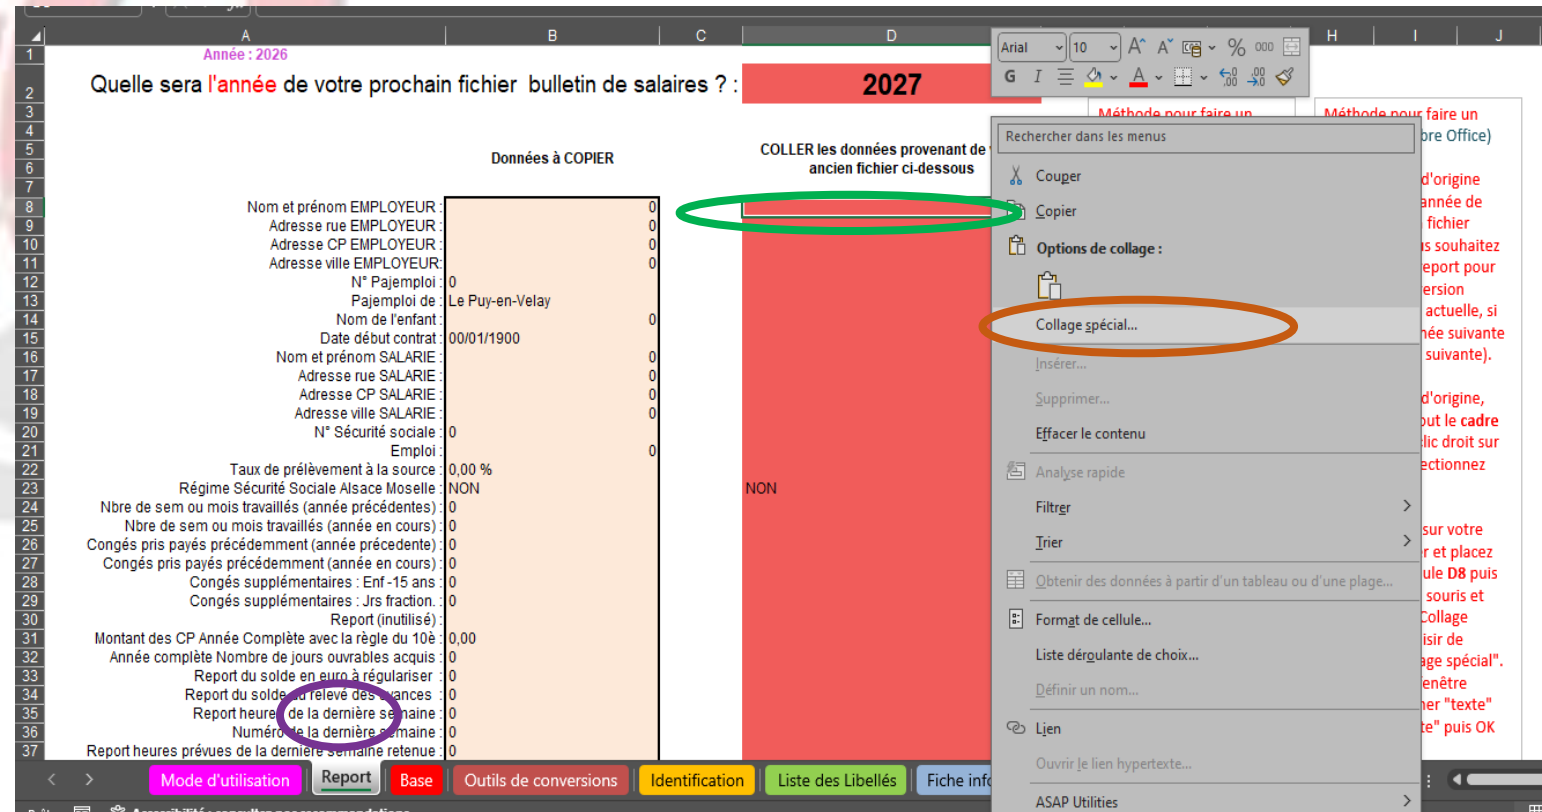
Année : 2026

Quelle sera l'année de votre prochain fichier bulletin de salaires ? : 2027

Données à COPIER

COLLER les données provenant de l' ancien fichier ci-dessous

| Row | A | B | D |
|---|---|---|---|
| 8 | Nom et prénom EMPLOYEUR : | 0 | |
| 9 | Adresse rue EMPLOYEUR : | 0 | |
| 10 | Adresse CP EMPLOYEUR : | 0 | |
| 11 | Adresse ville EMPLOYEUR: | 0 | |
| 12 | N° Pajemploi : | 0 | |
| 13 | Pajemploi de : | Le Puy-en-Velay | |
| 14 | Nom de l'enfant : | 0 | |
| 15 | Date début contrat : | 00/01/1900 | |
| 16 | Nom et prénom SALARIE : | 0 | |
| 17 | Adresse rue SALARIE : | 0 | |
| 18 | Adresse CP SALARIE : | 0 | |
| 19 | Adresse ville SALARIE : | 0 | |
| 20 | N° Sécurité sociale : | 0 | |
| 21 | Emploi : | 0 | |
| 22 | Taux de prélèvement à la source : | 0,00 % | |
| 23 | Régime Sécurité Sociale Alsace Moselle : | NON | NON |
| 24 | Nbre de sem ou mois travaillés (année précédentes) : | 0 | |
| 25 | Nbre de sem ou mois travaillés (année en cours) : | 0 | |
| 26 | Congés pris payés précédemment (année précedente) : | 0 | |
| 27 | Congés pris payés précédemment (année en cours) : | 0 | |
| 28 | Congés supplémentaires : Enf -15 ans : | 0 | |
| 29 | Congés supplémentaires : Jrs fraction. : | 0 | |
| 30 | Report (inutilisé) : | | |
| 31 | Montant des CP Année Complète avec la règle du 10è : | 0,00 | |
| 32 | Année complète Nombre de jours ouvrables acquis : | 0 | |
| 33 | Report du solde en euro à régulariser : | 0 | |
| 34 | Report du solde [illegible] relevé des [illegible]ances : | 0 | |
| 35 | Report heure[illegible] de la dernière se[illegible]aine : | 0 | |
| 36 | Numéro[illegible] la dernière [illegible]maine : | 0 | |
| 37 | Report heures prévues de la dernière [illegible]aine retenue : | 0 | |

Arial 10 G I

Rechercher dans les menus
Couper
Copier
Options de collage :
Collage spécial...
Insérer...
Supprimer...
Effacer le contenu
Analyse rapide
Filtrer
Trier
Obtenir des données à partir d'un tableau ou d'une plage...
Format de cellule...
Liste déroulante de choix...
Définir un nom...
Lien
Ouvrir le lien hypertexte...
ASAP Utilities

Méthode pour faire un
Méthode pour faire un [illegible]re Office)
d'origine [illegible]année de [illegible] fichier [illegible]s souhaitez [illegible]eport pour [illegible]ersion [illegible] actuelle, si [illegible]ée suivante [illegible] suivante).
d'origine, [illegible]ut le cadre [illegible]lic droit sur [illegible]ectionnez
sur votre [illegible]r et placez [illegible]ule D8 puis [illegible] souris et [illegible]Collage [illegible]isir de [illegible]age spécial". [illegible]enêtre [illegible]er "texte" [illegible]te" puis OK

Mode d'utilisation | Report | Base | Outils de conversions | Identification | Liste des Libellés | Fiche info